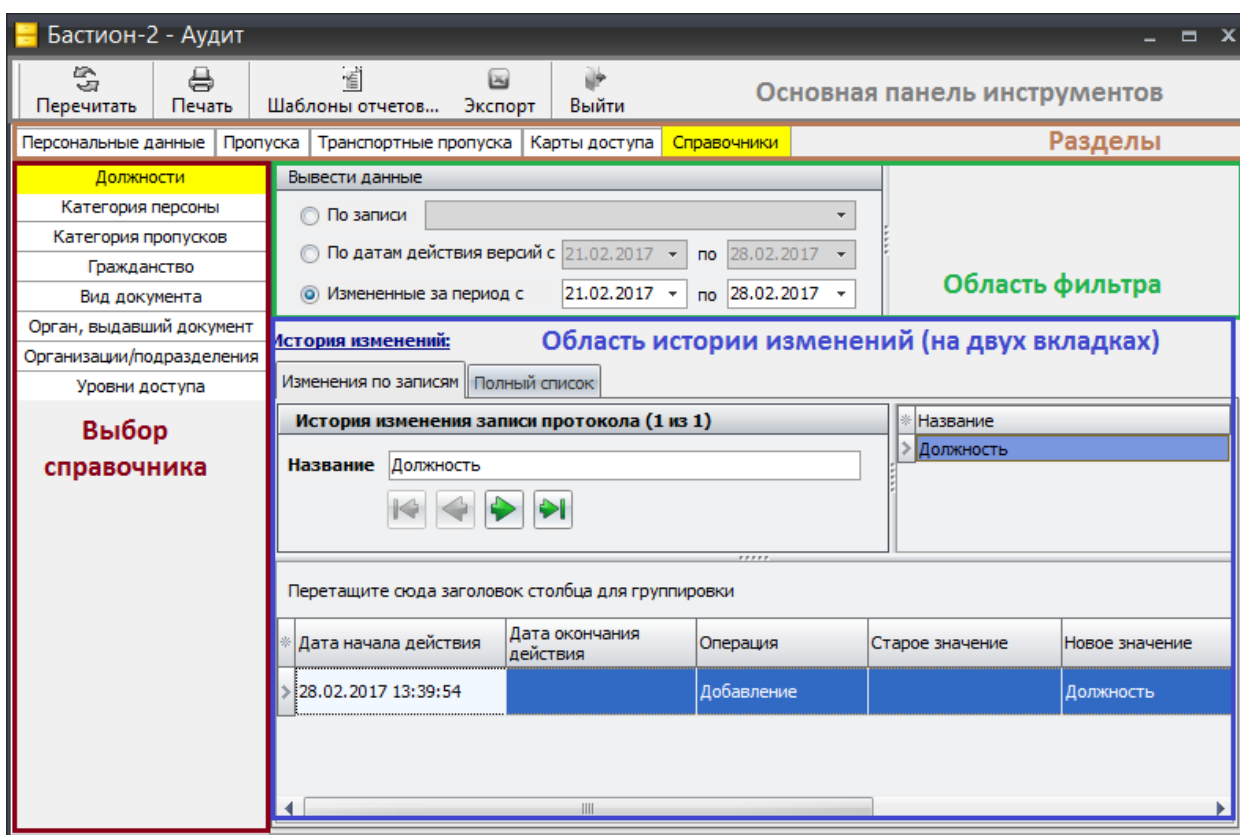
Бастион-2 - Аудит

Перечитать | Печать | Шаблоны отчетов... | Экспорт | Выйти

Основная панель инструментов

Персональные данные | Пропуска | Транспортные пропуска | Карты доступа | Справочники

Разделы

Должности
Категория персоны
Категория пропусков
Гражданство
Вид документа
Орган, выдавший документ
Организации/подразделения
Уровни доступа

Выбор справочника

Вывести данные

По записи

По датам действия версий с 21.02.2017 по 28.02.2017

Измененные за период с 21.02.2017 по 28.02.2017

Область фильтра

История изменений:

Область истории изменений (на двух вкладках)

Изменения по записям | Полный список

История изменения записи протокола (1 из 1)

Название Должность

| Название |
|---|
| Должность |

Перетащите сюда заголовок столбца для группировки

| Дата начала действия | Дата окончания действия | Операция | Старое значение | Новое значение |
|---|---|---|---|---|
| 28.02.2017 13:39:54 | | Добавление | | Должность |